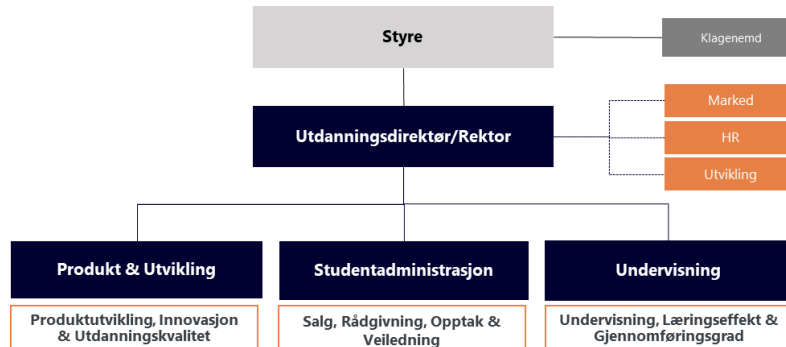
Styre

Klagenemd

Utdanningsdirektør/Rektor

Marked

HR

Utvikling

Produkt & Utvikling

Studentadministrasjon

Undervisning

Produktutvikling, Innovasjon & Utdanningskvalitet

Salg, Rådgivning, Opptak & Veiledning

Undervisning, Læringseffekt & Gjennomføringsgrad